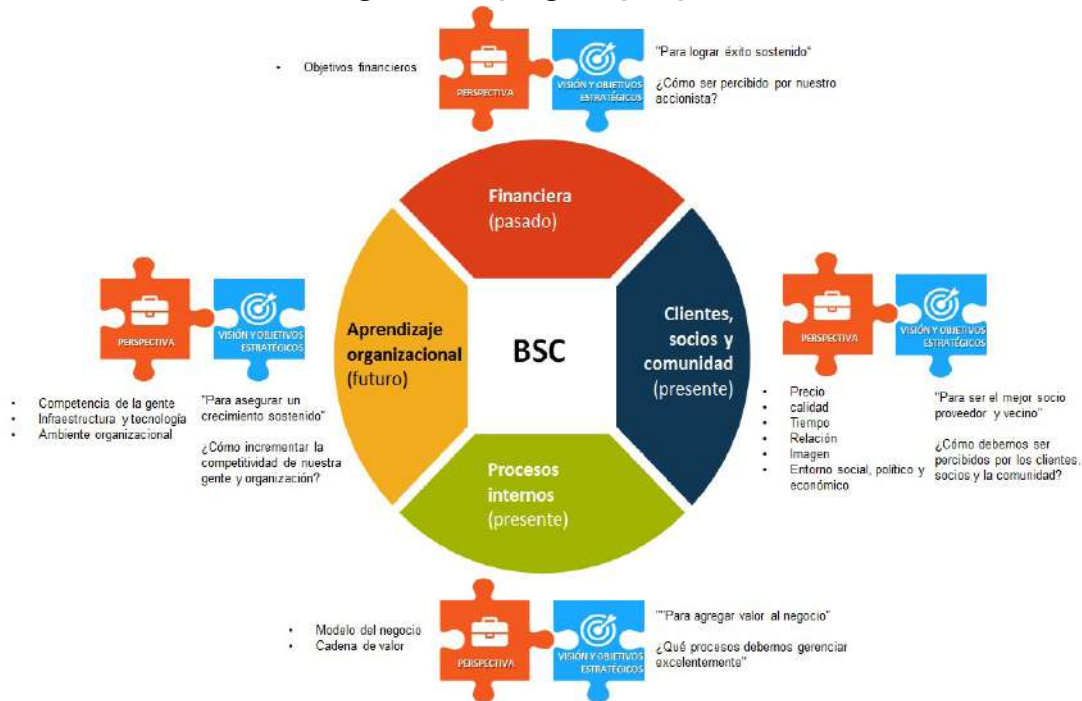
• Objetivos financieros

PERSPECTIVA

VISIÓN Y OBJETIVOS ESTRATÉGICOS

"Para lograr éxito sostenido"

¿Cómo ser percibido por nuestro accionista?

Financiera (pasado)

PERSPECTIVA

VISIÓN Y OBJETIVOS ESTRATÉGICOS

• Competencia de la gente
• Infraestructura y tecnología
• Ambiente organizacional

"Para asegurar un crecimiento sostenido"

¿Cómo incrementar la competitividad de nuestra gente y organización?

Aprendizaje organizacional (futuro)

BSC

Clientes, socios y comunidad (presente)

PERSPECTIVA

VISIÓN Y OBJETIVOS ESTRATÉGICOS

• Precio
• calidad
• Tiempo
• Relación
• Imagen
• Entorno social, político y económico

"Para ser el mejor socio proveedor y vecino"

¿Cómo debemos ser percibidos por los clientes, socios y la comunidad?

Procesos internos (presente)

• Modelo del negocio
• Cadena de valor

PERSPECTIVA

VISIÓN Y OBJETIVOS ESTRATÉGICOS

""Para agregar valor al negocio"

¿Qué procesos debemos gerenciar excelentemente"